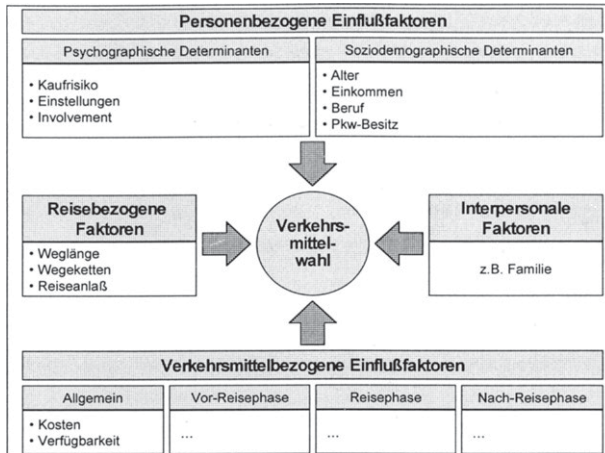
Personenbezogene Einflußfaktoren

Psychographische Determinanten
• Kaufrisiko
• Einstellungen
• Involvement

Soziodemographische Determinanten
• Alter
• Einkommen
• Beruf
• Pkw-Besitz

Reisebezogene Faktoren
• Weglänge
• Wegeketten
• Reiseanlaß

Verkehrsmittelwahl

Interpersonale Faktoren
z.B. Familie

Verkehrsmittelbezogene Einflußfaktoren

Allgemein
• Kosten
• Verfügbarkeit

Vor-Reisephase
...

Reisephase
...

Nach-Reisephase
...